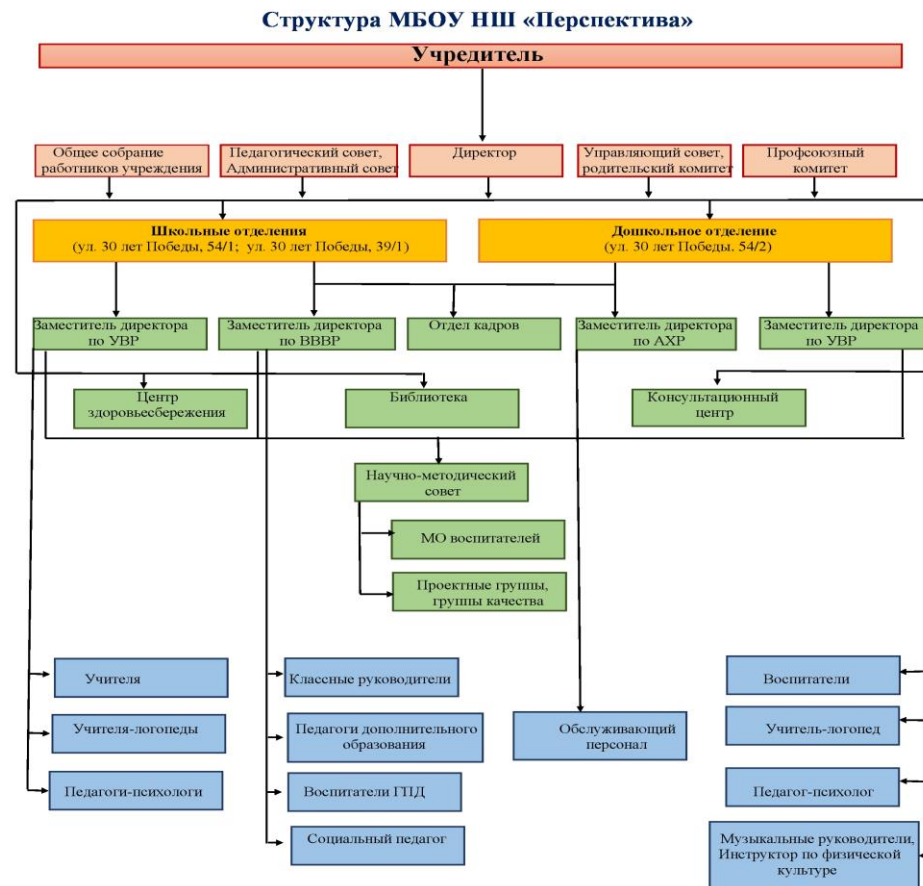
Структура МБОУ НШ «Перспектива»

Учредитель

Общее собрание работников учреждения

Педагогический совет, Административный совет

Директор

Управляющий совет, родительский комитет

Профсоюзный комитет

Школьные отделения
(ул. 30 лет Победы, 54/1; ул. 30 лет Победы, 39/1)

Дошкольное отделение
(ул. 30 лет Победы. 54/2)

Заместитель директора по УВР

Заместитель директора по ВВВР

Отдел кадров

Заместитель директора по АХР

Заместитель директора по УВР

Центр здоровьесбережения

Библиотека

Консультационный центр

Научно-методический совет

МО воспитателей

Проектные группы, группы качества

Учителя

Учителя-логопеды

Педагоги-психологи

Классные руководители

Педагоги дополнительного образования

Воспитатели ГПД

Социальный педагог

Обслуживающий персонал

Воспитатели

Учитель-логопед

Педагог-психолог

Музыкальные руководители, Инструктор по физической культуре